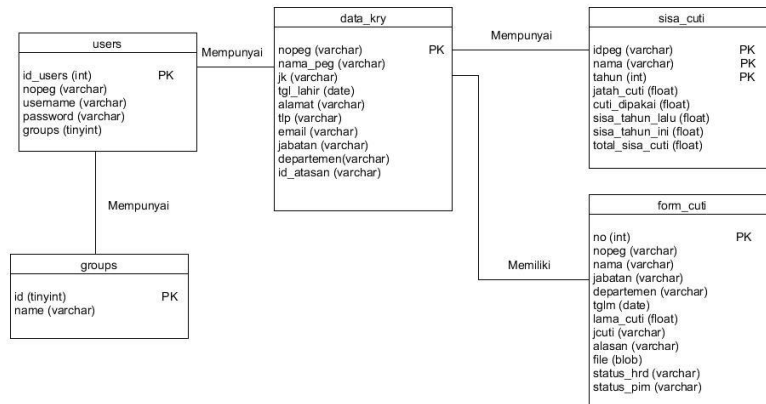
users

id_users (int) PK
nopeg (varchar)
username (varchar)
password (varchar)
groups (tinyint)

Mempunyai

data_kry

nopeg (varchar) PK
nama_peg (varchar)
jk (varchar)
tgl_lahir (date)
alamat (varchar)
tlp (varchar)
email (varchar)
jabatan (varchar)
departemen(varchar)
id_atasan (varchar)

Mempunyai

sisa_cuti

idpeg (varchar) PK
nama (varchar) PK
tahun (int) PK
jatah_cuti (float)
cuti_dipakai (float)
sisa_tahun_lalu (float)
sisa_tahun_ini (float)
total_sisa_cuti (float)

Mempunyai

groups

id (tinyint) PK
name (varchar)

Memiliki

form_cuti

no (int) PK
nopeg (varchar)
nama (varchar)
jabatan (varchar)
departemen (varchar)
tglm (date)
lama_cuti (float)
jcuti (varchar)
alasan (varchar)
file (blob)
status_hrd (varchar)
status_pim (varchar)